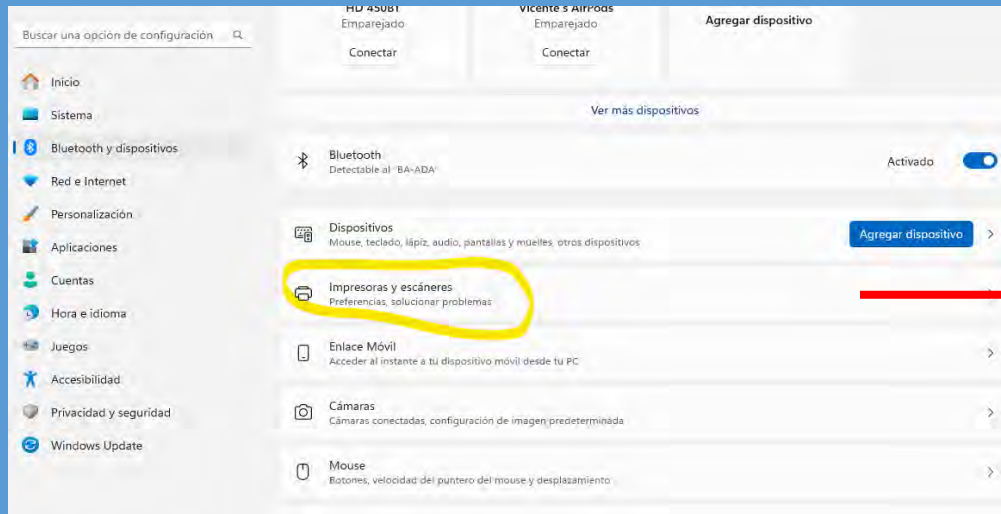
Buscar una opción de configuración

Inicio
Sistema
Bluetooth y dispositivos
Red e Internet
Personalización
Aplicaciones
Cuentas
Hora e idioma
Juegos
Accesibilidad
Privacidad y seguridad
Windows Update

HD 450BT
Emparejado
Conectar

Vicente's AirPods
Emparejado
Conectar

Agregar dispositivo

Ver más dispositivos

Bluetooth
Detectable al "BA-ADA"
Activado

Dispositivos
Mouse, teclado, lápiz, audio, pantallas y muelles, otros dispositivos
Agregar dispositivo

Impresoras y escáneres
Preferencias, solucionar problemas

Enlace Móvil
Acceder al instante a tu dispositivo móvil desde tu PC

Cámaras
Cámaras conectadas, configuración de imagen predeterminada

Mouse
Botones, velocidad del puntero del mouse y desplazamiento